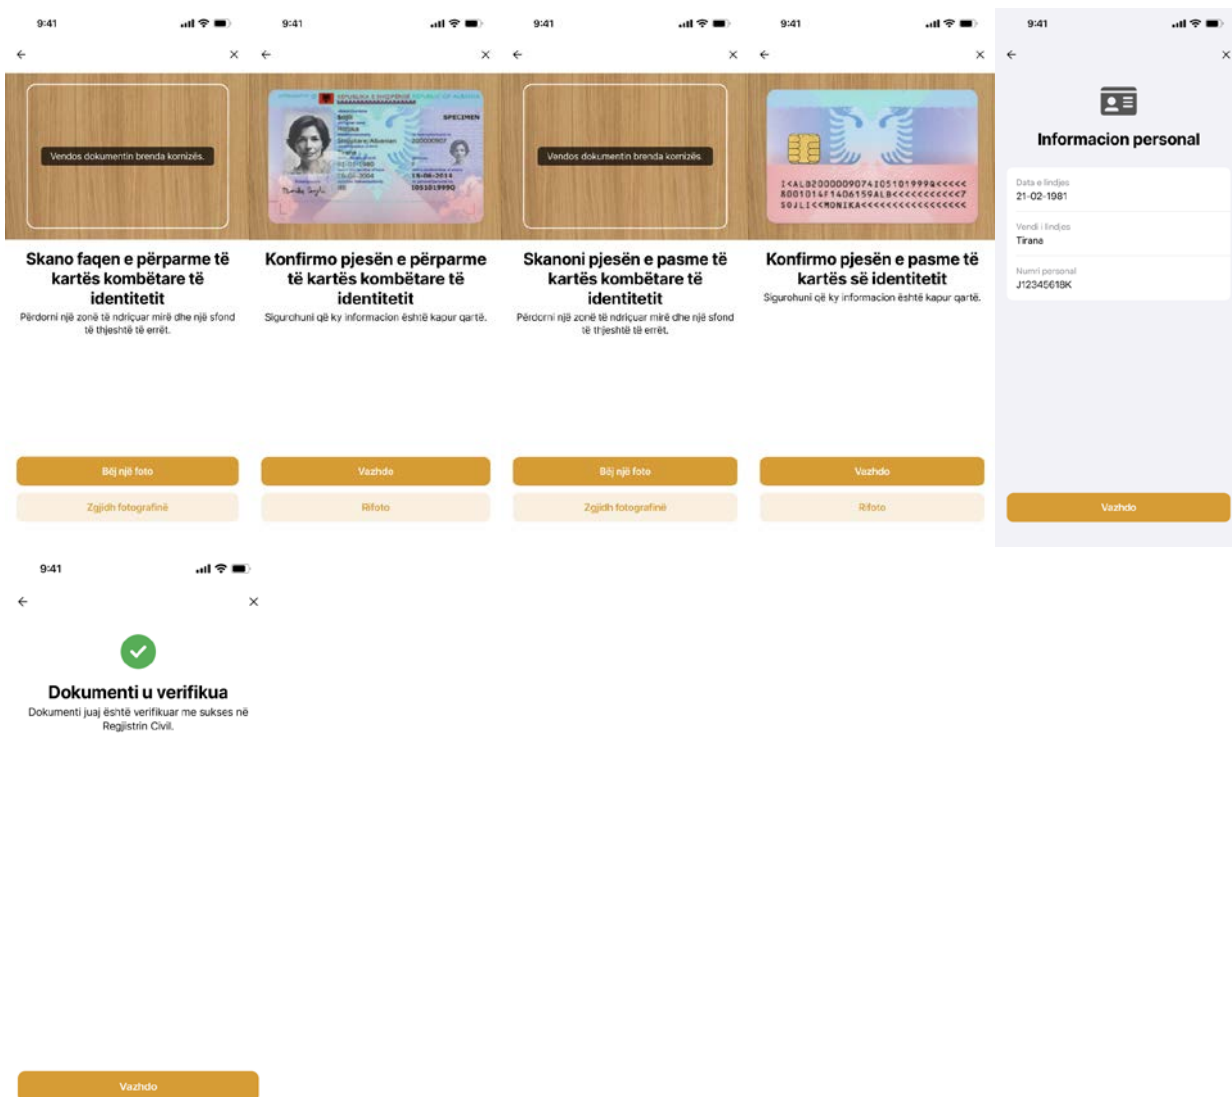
9:41

Vendos dokumentin brenda kornizës.

Skano faqen e përparme të kartës kombëtare të identitetit

Përdorni një zonë të ndriçuar mirë dhe një sfond të thjeshtë të errët.

Bëj një foto

Zgjidh fotografinë

9:41

REPUBLIKA E SHQIPËRISË REPUBLIC OF ALBANIA

SPECIMEN

Konfirmo pjesën e përparme të kartës kombëtare të identitetit

Sigurohuni që ky informacion është kapur qartë.

Vazhdo

Rifoto

9:41

Vendos dokumentin brenda kornizës.

Skanoni pjesën e pasme të kartës kombëtare të identitetit

Përdorni një zonë të ndriçuar mirë dhe një sfond të thjeshtë të errët.

Bëj një foto

Zgjidh fotografinë

9:41

I<ALB200000907410510199 9<<<<<
8001014F1406159ALB<<<<<<<<<<<7
SOJLI<<MONIKA<<<<<<<<<<<<<<<<<

Konfirmo pjesën e pasme të kartës së identitetit

Sigurohuni që ky informacion është kapur qartë.

Vazhdo

Rifoto

9:41

Informacion personal

Data e lindjes
21-02-1981

Vendi i lindjes
Tirana

Numri personal
J12345618K

Vazhdo

9:41

Dokumenti u verifikua

Dokumenti juaj është verifikuar me sukses në Regjistrin Civil.

Vazhdo